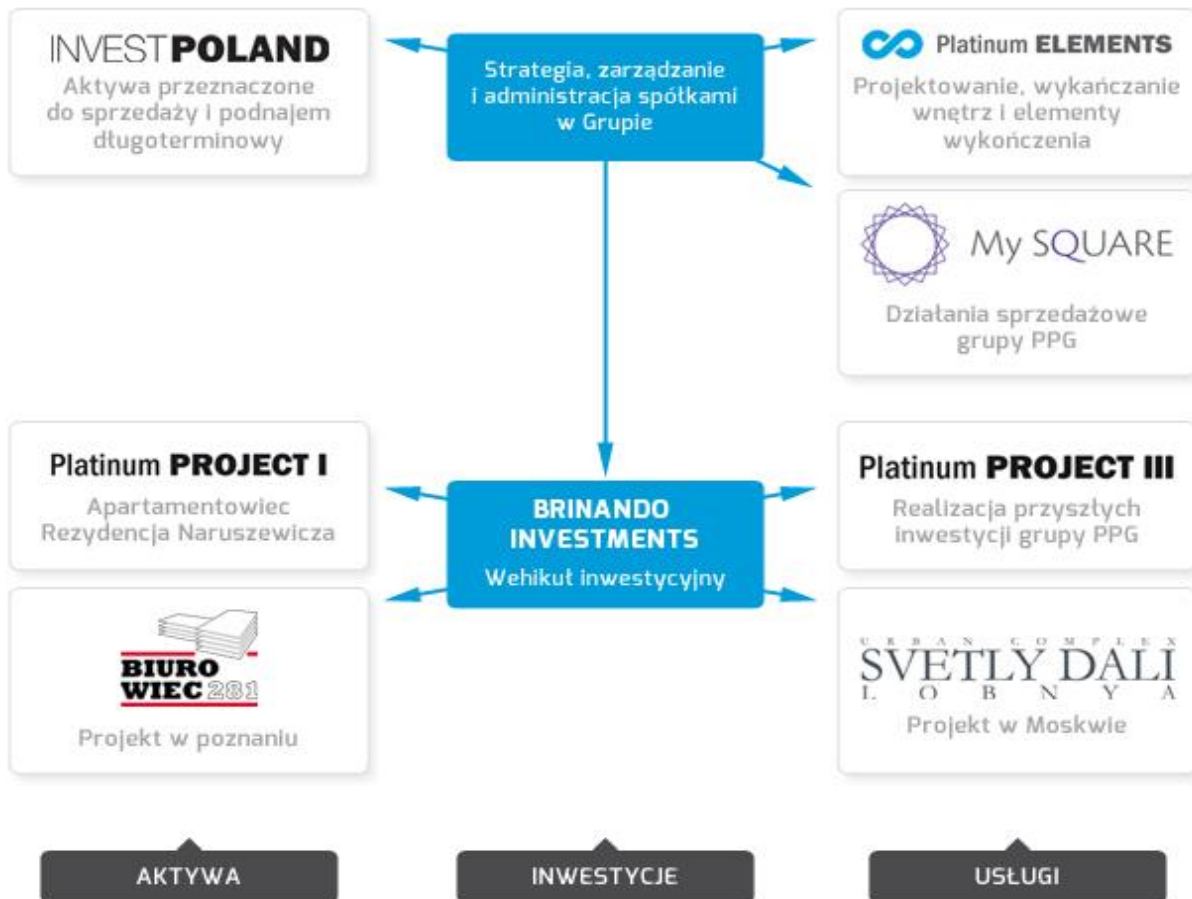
INVESTPOLAND
Aktywa przeznaczone do sprzedaży i podnajem długoterminowy

Strategia, zarządzanie i administracja spółkami w Grupie

Platinum ELEMENTS
Projektowanie, wykańczanie wnętrz i elementy wykończenia

My SQUARE
Działania sprzedażowe grupy PPG

Platinum PROJECT I
Apartamentowiec Rezydencja Naruszewicza

BRINANDO INVESTMENTS
Wehikuł inwestycyjny

Platinum PROJECT III
Realizacja przyszłych inwestycji grupy PPG

BIURO WIEC 281
Projekt w poznaniu

URBAN COMPLEX
SVETLY DALI
LOBNYA
Projekt w Moskwie

AKTYWA

INWESTYCJE

USŁUGI